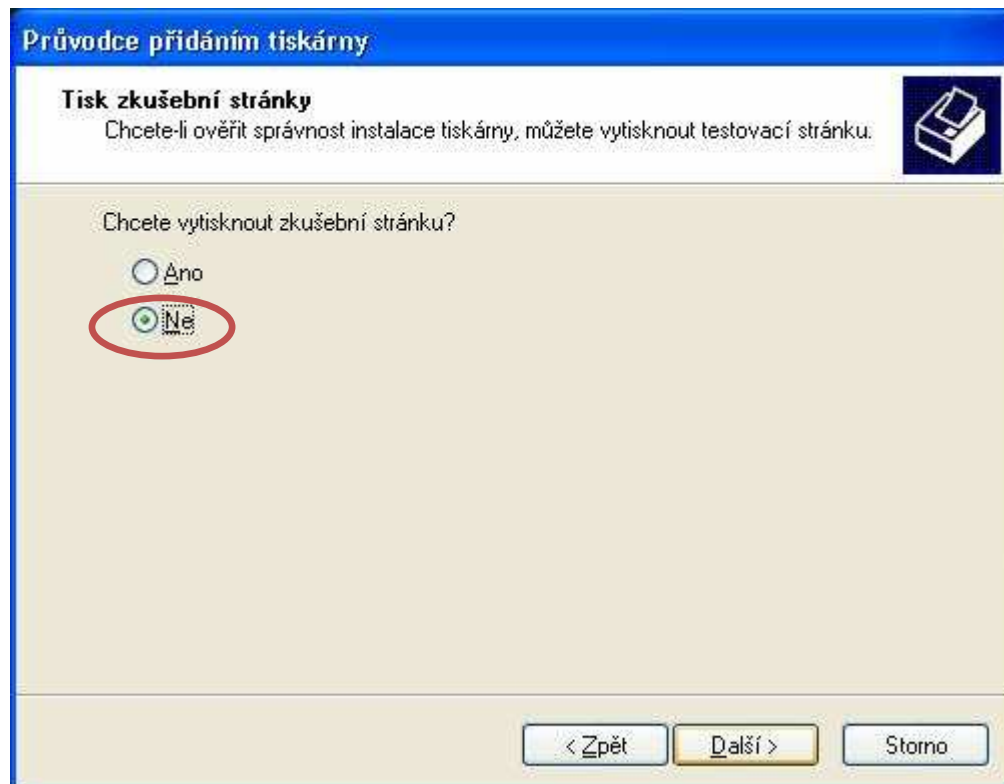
Průvodce přidáním tiskárny

Tisk zkušební stránky

Chcete-li ověřit správnost instalace tiskárny, můžete vytisknout testovací stránku.

Chcete vytisknout zkušební stránku?

Ano

Ne

< Zpět

Další >

Storno